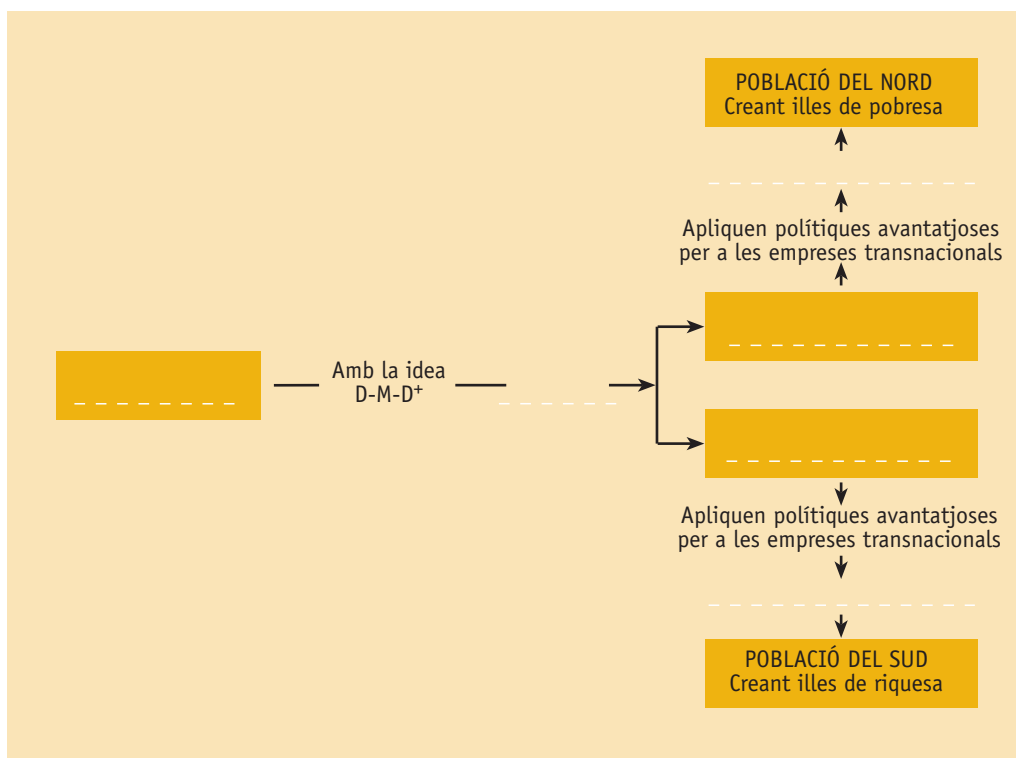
POBLACIÓ DEL NORD
Creant illes de pobresa

Apliquen polítiques avantatjoses per a les empreses transnacionals

Amb la idea D-M-D$^+$

Apliquen polítiques avantatjoses per a les empreses transnacionals

POBLACIÓ DEL SUD
Creant illes de riquesa